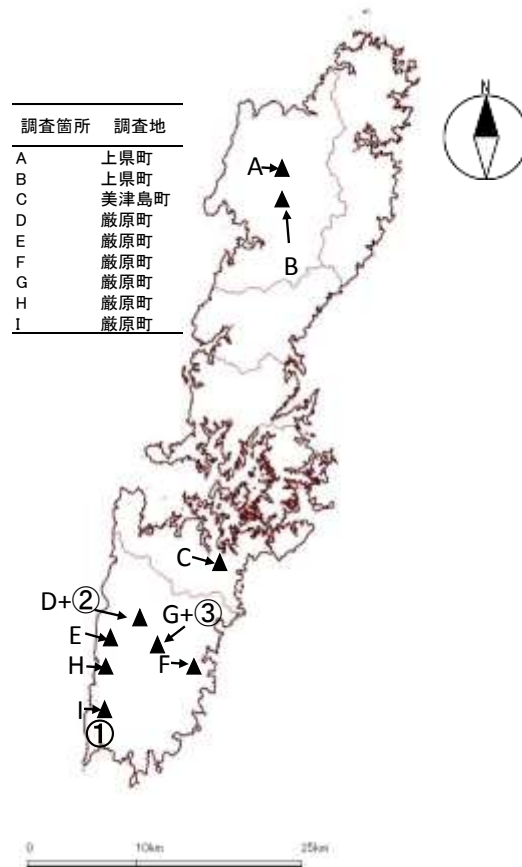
| 調査箇所 | 調査地 |
|---|---|
| A | 上県町 |
| B | 上県町 |
| C | 美津島町 |
| D | 厳原町 |
| E | 厳原町 |
| F | 厳原町 |
| G | 厳原町 |
| H | 厳原町 |
| I | 厳原町 |

N

A
B
C
D+②
E
G+③
H
F
I
①

0 10km 25km